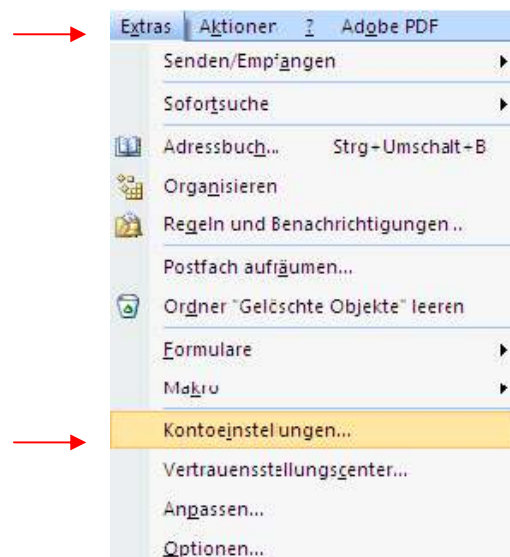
Extras Aktionen ? Adobe PDF
Senden/Empfangen
Sofortsuche
Adressbuch... Strg+Umschalt+B
Organisieren
Regeln und Benachrichtigungen...
Postfach aufräumen...
Ordner "Gelöschte Objekte" leeren
Formulare
Makro
Kontoeinstellungen...
Vertrauensstellungscenter...
Anpassen...
Optionen...